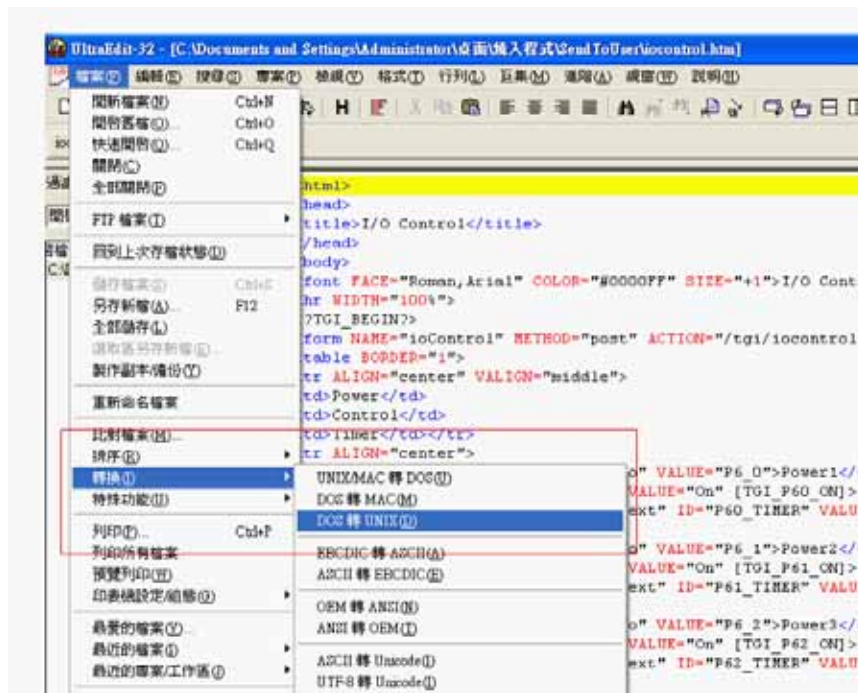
UltraEdit-32 - [C:\Documents and Settings\Administrator\桌面\嵌入程式\SendToUser\iocontrol.htm]

檔案(F) 編輯(E) 搜尋(S) 專案(P) 檢視(V) 格式(T) 行列(L) 巨集(M) 進階(A) 視窗(W) 說明(H)

開新檔案(N) Ctrl+N
開啟舊檔(O)... Ctrl+O
快速開啟(Q)... Ctrl+Q
關閉(C)
全部關閉(E)
FTP 檔案(T)
回到上次存檔狀態(D)
儲存檔案(S) Ctrl+S
另存新檔(A)... F12
全部儲存(L)
選取區另存新檔(E)...
製作副本/備份(Y)
重新命名檔案
比對檔案(M)...
排序(R)
轉換(I)
特殊功能(U)
列印(P)... Ctrl+P
列印所有檔案
預覽列印(V)
印表機設定/組態(G)
最愛的檔案(Y)...
最近的檔案(I)
最近的專案/工作區(J)

UNIX/MAC 轉 DOS(U)
DOS 轉 MAC(M)
DOS 轉 UNIX(D)
EBCDIC 轉 ASCII(A)
ASCII 轉 EBCDIC(E)
OEM 轉 ANSI(R)
ANSI 轉 OEM(T)
ASCII 轉 Unicode(I)
UTF-8 轉 Unicode(I)

html>
head>
title>I/O Control</title>
/head>
body>
font FACE="Roman,Arial" COLOR="#0000FF" SIZE="+1">I/O Cont
hr WIDTH="100%">
?TGI_BEGIN?>
form NAME="ioControl" METHOD="post" ACTION="/tgi/iocontrol
table BORDER="1">
tr ALIGN="center" VALIGN="middle">
td>Power</td>
td>Control</td>
td>Timer</td></tr>
tr ALIGN="center">
o" VALUE="P6_0">Power1</
ALUE="On" [TGI_P60_ON]>
ext" ID="P60_TIMER" VALU
o" VALUE="P6_1">Power2</
ALUE="On" [TGI_P61_ON]>
ext" ID="P61_TIMER" VALU
o" VALUE="P6_2">Power3</
ALUE="On" [TGI_P62_ON]>
ext" ID="P62_TIMER" VALU